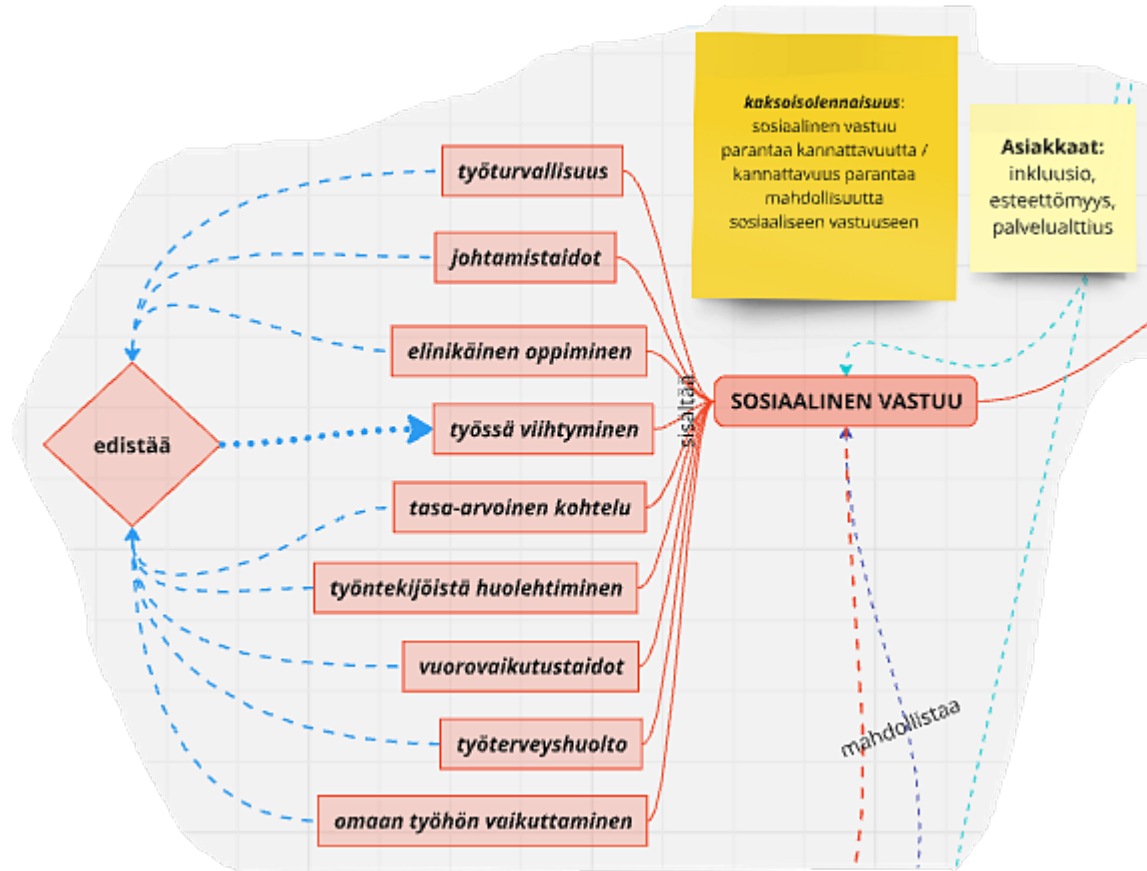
kaksoisolennaisuus: sosiaalinen vastuu parantaa kannattavuutta / kannattavuus parantaa mahdollisuutta sosiaaliseen vastuuseen

Asiakkaat: inkluusio, esteettömyys, palvelualttius

työturvallisuus

johtamistaidot

elinikäinen oppiminen

edistää

työssä viihtyminen

sisältää

SOSIAALINEN VASTUU

tasa-arvoinen kohtelu

työntekijöistä huolehtiminen

vuorovaikutustaidot

työterveyshuolto

omaan työhön vaikuttaminen

mahdollistaa